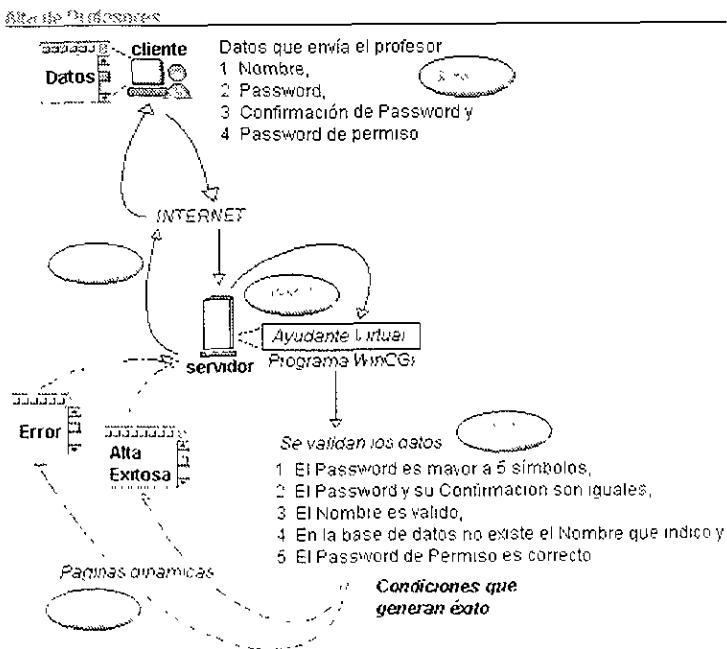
Alta de Profesores

cliente

Datos

Datos que envía el profesor
1 Nombre,
2 Password,
3 Confirmación de Password y
4 Password de permiso

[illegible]

INTERNET

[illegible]

servidor

Ayudante Virtual
Programa WinCGI

Error

Alta Exitosa

Se validan los datos

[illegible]

1 El Password es mayor a 5 símbolos,
2 El Password y su Confirmacion son iguales,
3 El Nombre es valido,
4 En la base de datos no existe el Nombre que indico y
5 El Password de Permiso es correcto

Paginas dinamicas

Condiciones que generan éxito